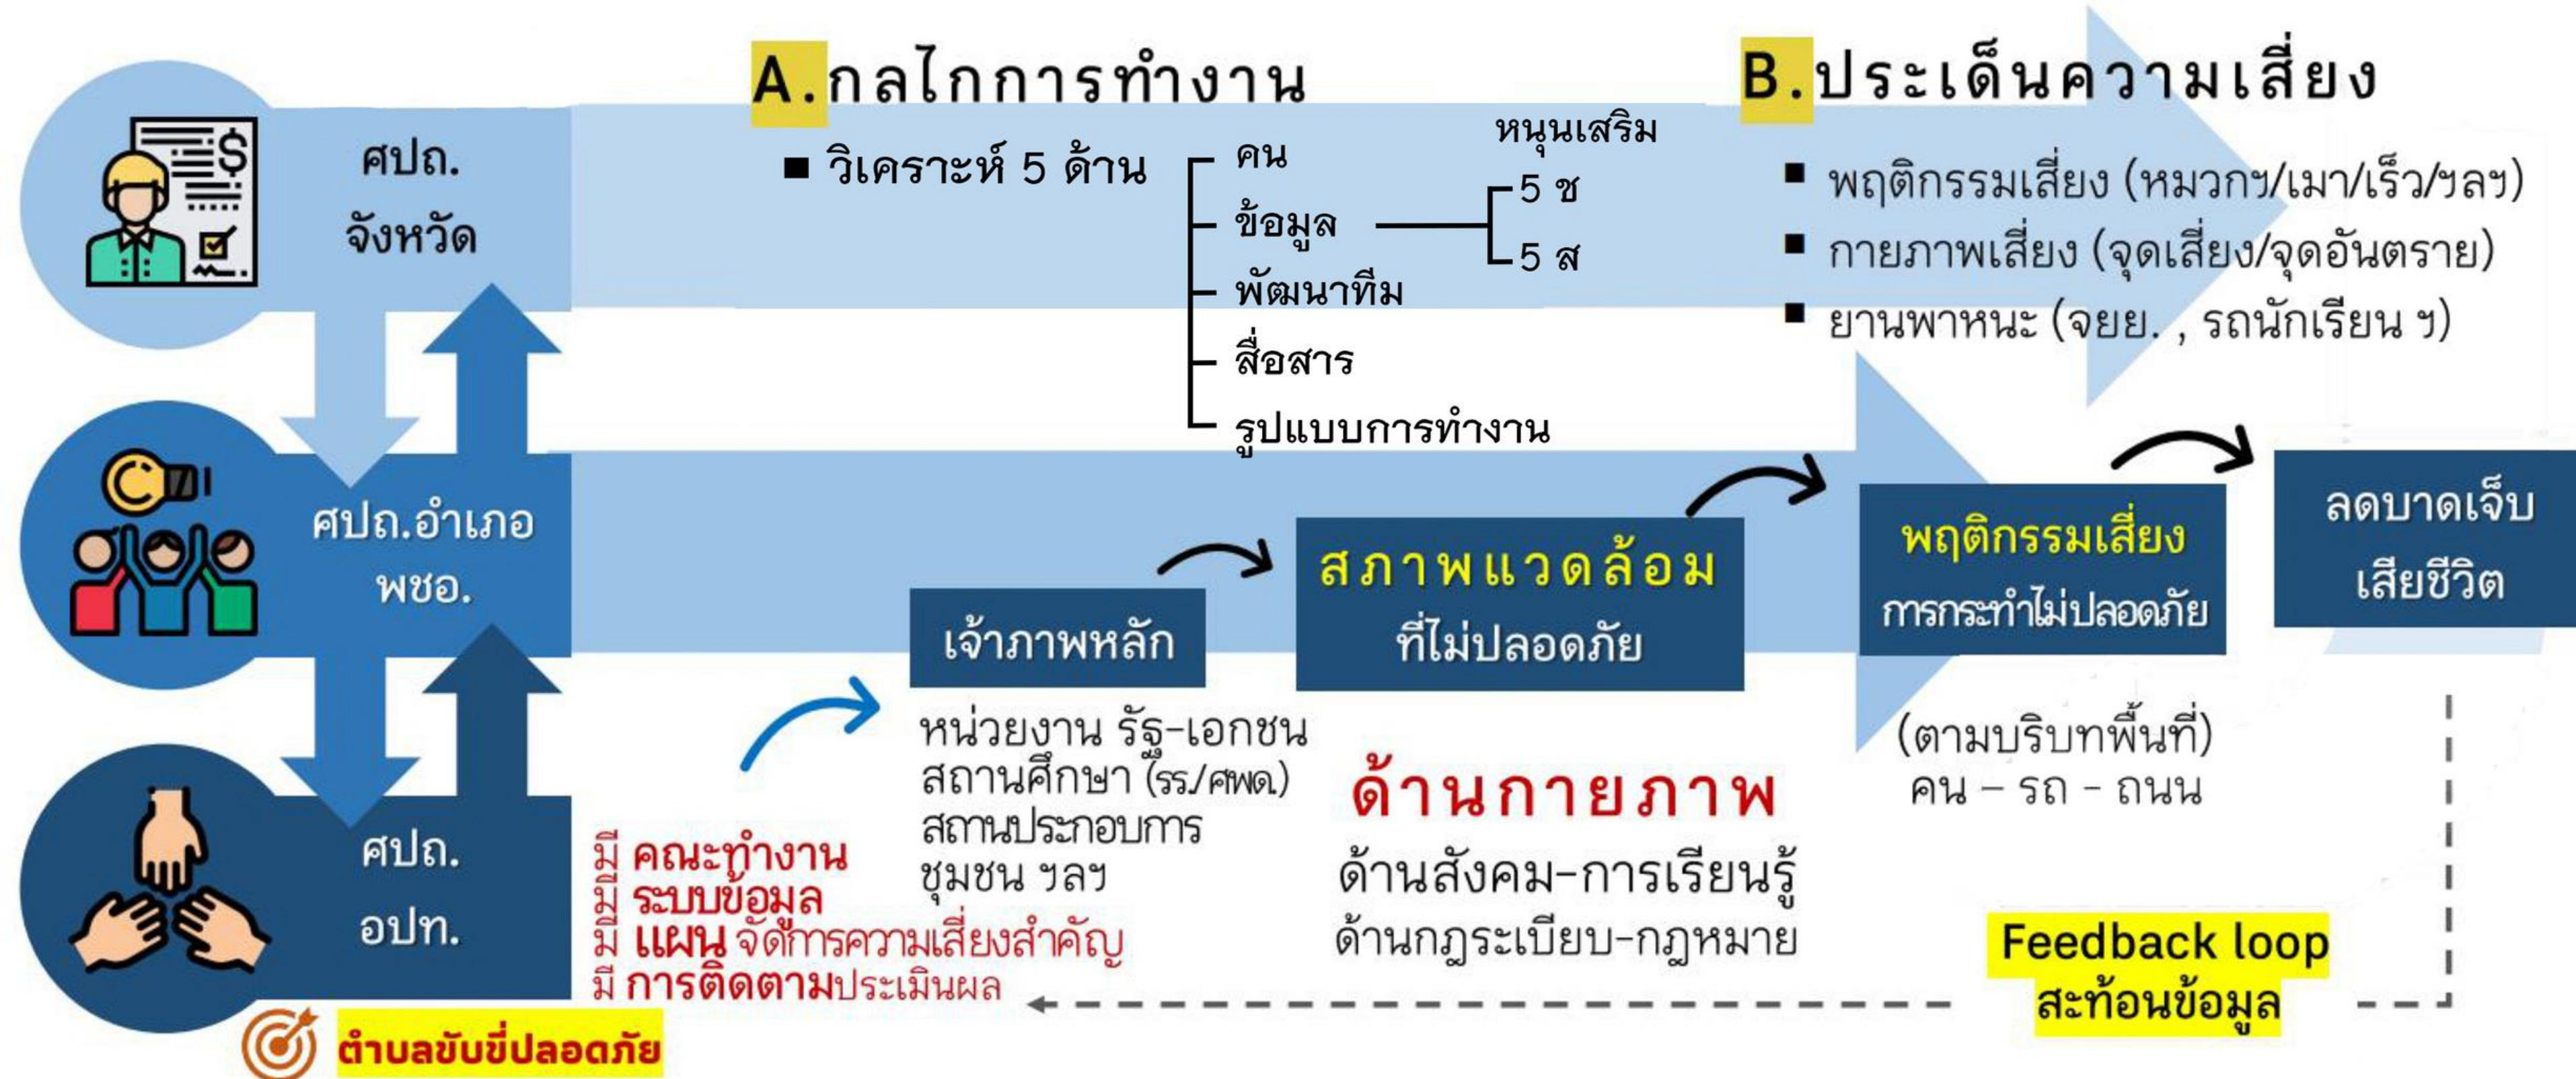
A. กลไกการทำงาน

B. ประเด็นความเสี่ยง

ศปถ. จังหวัด

■ วิเคราะห์ 5 ด้าน

คน
ข้อมูล
พัฒนาทีม
สื่อสาร
รูปแบบการทำงาน

หนุนเสริม
5 ช
5 ส

■ พฤติกรรมเสี่ยง (หมวกฯ/เมา/เร็ว/ฯลฯ)
■ กายภาพเสี่ยง (จุดเสี่ยง/จุดอันตราย)
■ ยานพาหนะ (จยย. , รถนักเรียน ฯ)

ศปถ.อำเภอ พชอ.

เจ้าภาพหลัก

สภาพแวดล้อม ที่ไม่ปลอดภัย

พฤติกรรมเสี่ยง การกระทำไม่ปลอดภัย

ลดบาดเจ็บ เสียชีวิต

หน่วยงาน รัฐ-เอกชน
สถานศึกษา (รร./ศพด.)
สถานประกอบการ
ชุมชน ฯลฯ

ด้านกายภาพ
ด้านสังคม-การเรียนรู้
ด้านกฎระเบียบ-กฎหมาย

(ตามบริบทพื้นที่)
คน – รถ – ถนน

ศปถ. อปท.

มี คณะทำงาน
มี ระบบข้อมูล
มี แผน จัดการความเสี่ยงสำคัญ
มี การติดตามประเมินผล

Feedback loop
สะท้อนข้อมูล

ตำบลขับขี่ปลอดภัย